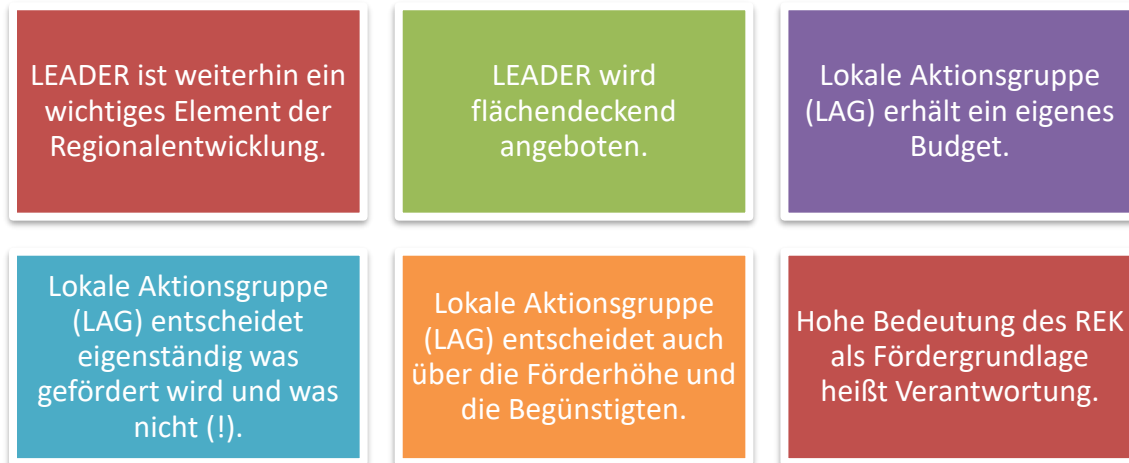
LEADER ist weiterhin ein wichtiges Element der Regionalentwicklung.

LEADER wird flächendeckend angeboten.

Lokale Aktionsgruppe (LAG) erhält ein eigenes Budget.

Lokale Aktionsgruppe (LAG) entscheidet eigenständig was gefördert wird und was nicht (!).

Lokale Aktionsgruppe (LAG) entscheidet auch über die Förderhöhe und die Begünstigten.

Hohe Bedeutung des REK als Fördergrundlage heißt Verantwortung.